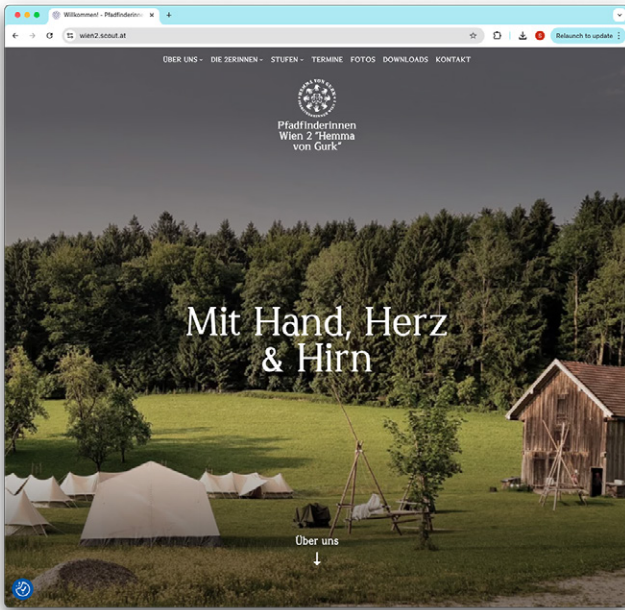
Willkommen! - Pfadfinderinn ×
wien2.scout.at
Relaunch to update

ÜBER UNS DIE 2ERINNEN STUFEN TERMINE FOTOS DOWNLOADS KONTAKT

Pfadfinderinnen Wien 2 "Hemma von Gurk"

Mit Hand, Herz & Hirn

Über uns
↓